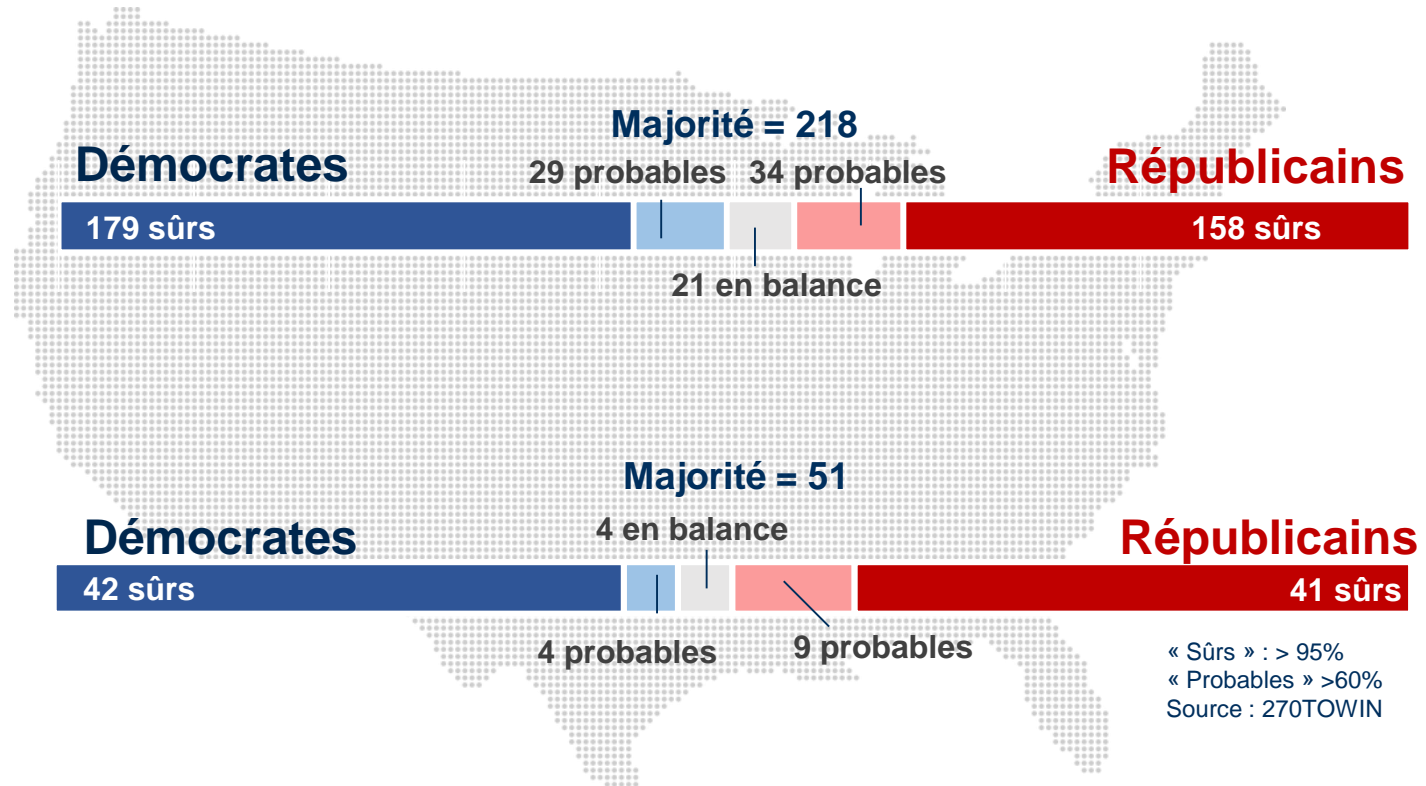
Majorité = 218

Démocrates

29 probables

34 probables

Républicains

179 sûrs

158 sûrs

21 en balance

Majorité = 51

Démocrates

4 en balance

Républicains

42 sûrs

41 sûrs

4 probables

9 probables

« Sûrs » : > 95%
« Probables » >60%
Source : 270TOWIN